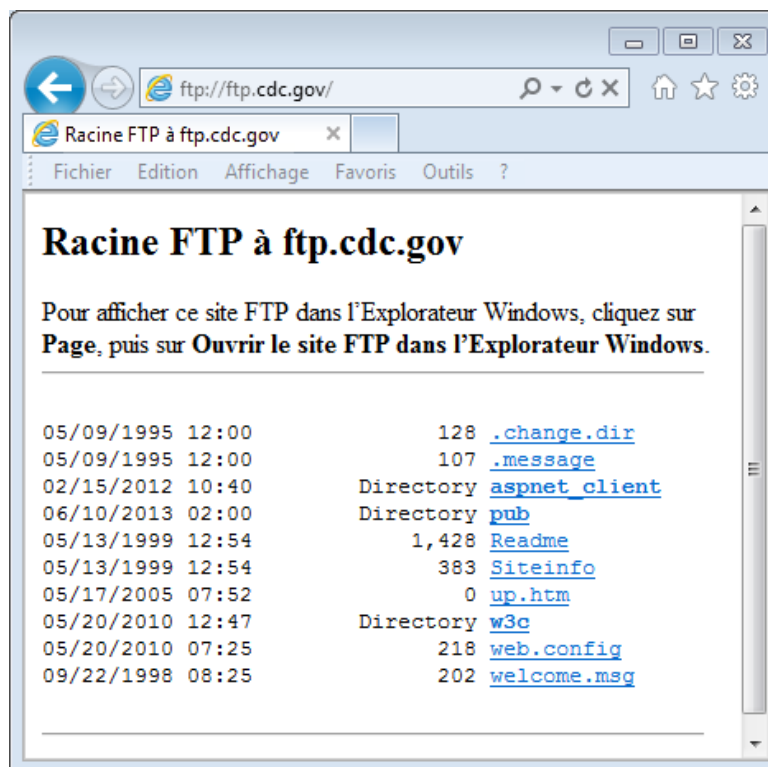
ftp://ftp.cdc.gov/

Racine FTP à ftp.cdc.gov

Fichier Edition Affichage Favoris Outils ?

Racine FTP à ftp.cdc.gov

Pour afficher ce site FTP dans l'Explorateur Windows, cliquez sur **Page**, puis sur **Ouvrir le site FTP dans l'Explorateur Windows**.

05/09/1995 12:00 128 .change.dir
05/09/1995 12:00 107 .message
02/15/2012 10:40 Directory aspnet_client
06/10/2013 02:00 Directory pub
05/13/1999 12:54 1,428 Readme
05/13/1999 12:54 383 Siteinfo
05/17/2005 07:52 0 up.htm
05/20/2010 12:47 Directory w3c
05/20/2010 07:25 218 web.config
09/22/1998 08:25 202 welcome.msg